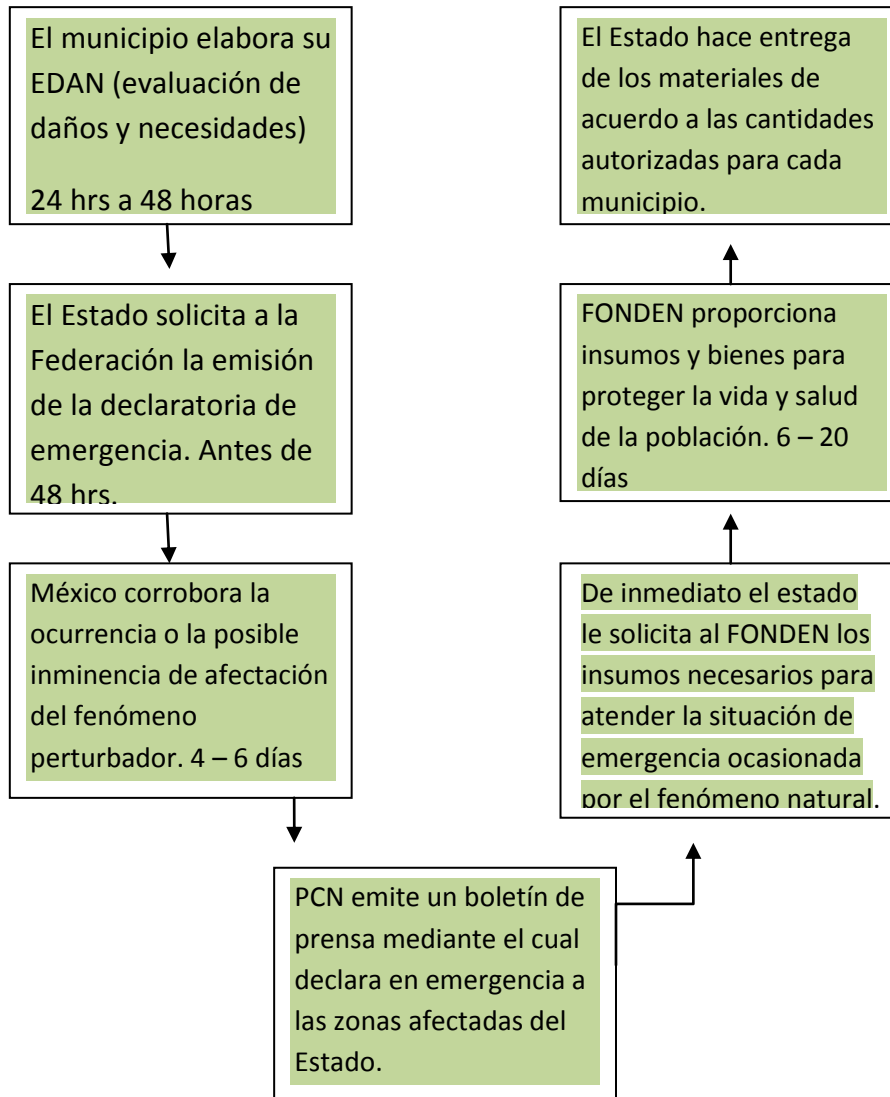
El municipio elabora su EDAN (evaluación de daños y necesidades)

24 hrs a 48 horas

El Estado solicita a la Federación la emisión de la declaratoria de emergencia. Antes de 48 hrs.

México corrobora la ocurrencia o la posible inminencia de afectación del fenómeno perturbador. 4 – 6 días

PCN emite un boletín de prensa mediante el cual declara en emergencia a las zonas afectadas del Estado.

De inmediato el estado le solicita al FONDEN los insumos necesarios para atender la situación de emergencia ocasionada por el fenómeno natural.

FONDEN proporciona insumos y bienes para proteger la vida y salud de la población. 6 – 20 días

El Estado hace entrega de los materiales de acuerdo a las cantidades autorizadas para cada municipio.